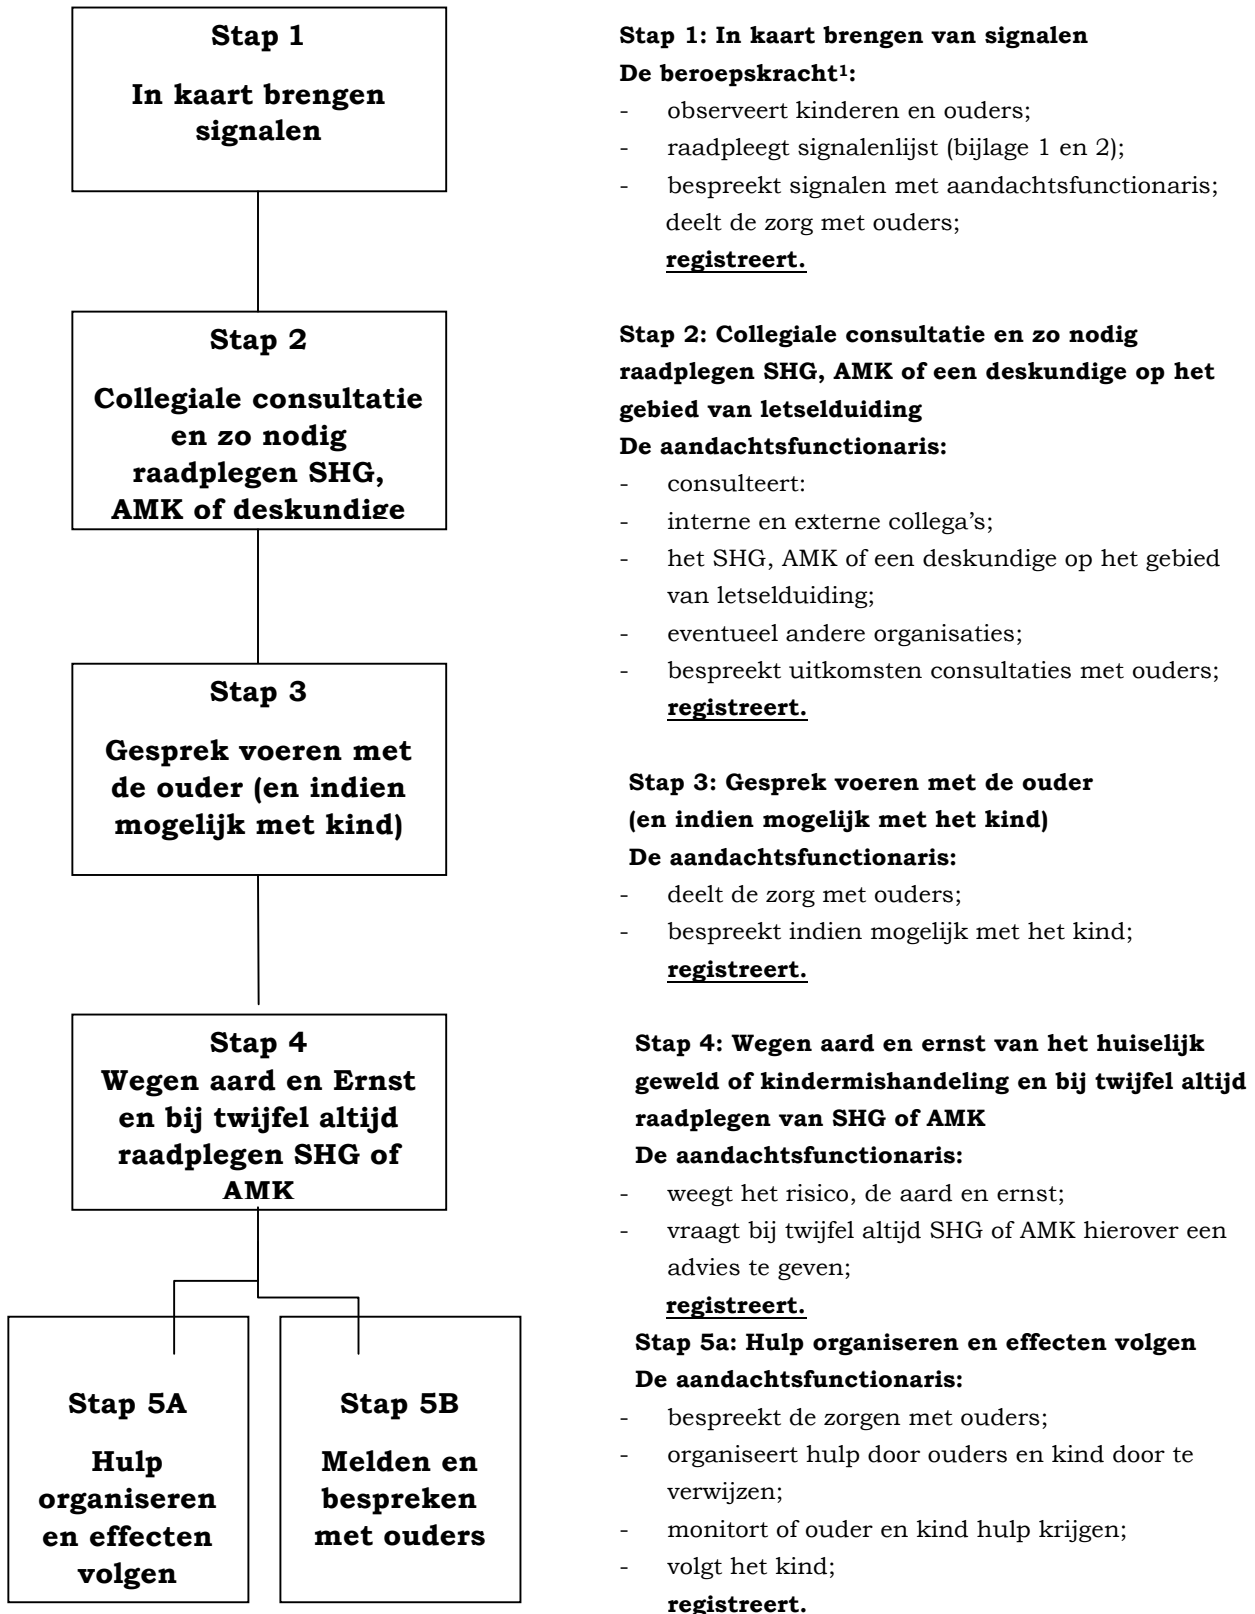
Stap 1

In kaart brengen signalen

Stap 2

Collegiale consultatie en zo nodig raadplegen SHG, AMK of deskundige

Stap 3

Gesprek voeren met de ouder (en indien mogelijk met kind)

Stap 4

Wegen aard en Ernst en bij twijfel altijd raadplegen SHG of AMK

Stap 5A

Hulp organiseren en effecten volgen

Stap 5B

Melden en bespreken met ouders

Stap 1: In kaart brengen van signalen
De beroepskracht$^1$:
- observeert kinderen en ouders;
- raadpleegt signalenlijst (bijlage 1 en 2);
- bespreekt signalen met aandachtsfunctionaris; deelt de zorg met ouders;
registreert.

Stap 2: Collegiale consultatie en zo nodig raadplegen SHG, AMK of een deskundige op het gebied van letselduiding
De aandachtsfunctionaris:
- consulteert:
- interne en externe collega's;
- het SHG, AMK of een deskundige op het gebied van letselduiding;
- eventueel andere organisaties;
- bespreekt uitkomsten consultaties met ouders;
registreert.

Stap 3: Gesprek voeren met de ouder (en indien mogelijk met het kind)
De aandachtsfunctionaris:
- deelt de zorg met ouders;
- bespreekt indien mogelijk met het kind;
registreert.

Stap 4: Wegen aard en ernst van het huiselijk geweld of kindermishandeling en bij twijfel altijd raadplegen van SHG of AMK
De aandachtsfunctionaris:
- weegt het risico, de aard en ernst;
- vraagt bij twijfel altijd SHG of AMK hierover een advies te geven;
registreert.

Stap 5a: Hulp organiseren en effecten volgen
De aandachtsfunctionaris:
- bespreekt de zorgen met ouders;
- organiseert hulp door ouders en kind door te verwijzen;
- monitort of ouder en kind hulp krijgen;
- volgt het kind;
registreert.